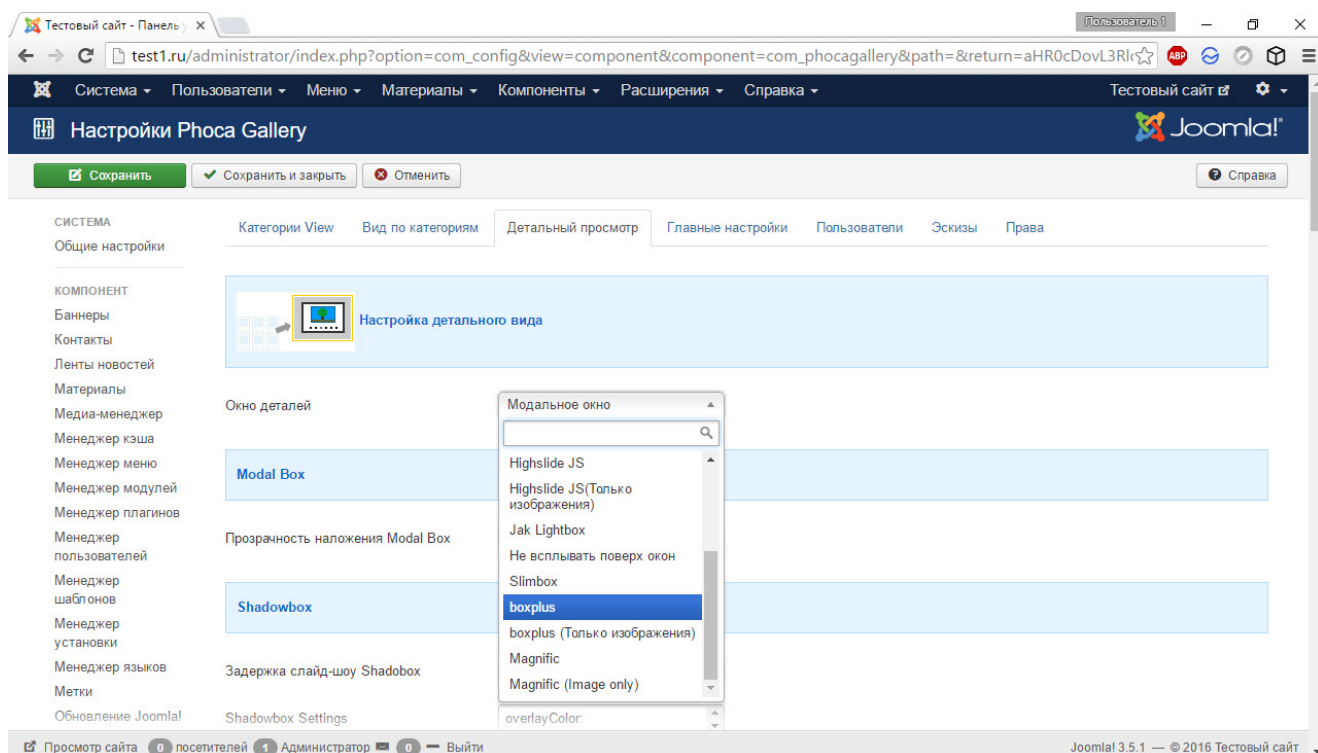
Тестовый сайт - Панель
Пользователь 1
test1.ru/administrator/index.php?option=com_config&view=component&component=com_phocagallery&path=&return=aHR0cDovL3Rl
ABP
Система ▾ Пользователи ▾ Меню ▾ Материалы ▾ Компоненты ▾ Расширения ▾ Справка ▾
Тестовый сайт
Настройки Phoca Gallery
Joomla!
Сохранить
Сохранить и закрыть
Отменить
Справка
СИСТЕМА
Общие настройки
КОМПОНЕНТ
Баннеры
Контакты
Ленты новостей
Материалы
Медиа-менеджер
Менеджер кэша
Менеджер меню
Менеджер модулей
Менеджер плагинов
Менеджер пользователей
Менеджер шаблонов
Менеджер установки
Менеджер языков
Метки
Обновление Joomla!
Категории View
Вид по категориям
Детальный просмотр
Главные настройки
Пользователи
Эскизы
Права
Настройка детального вида
Окно деталей
Модальное окно
Highslide JS
Highslide JS(Только изображения)
Jak Lightbox
Не всплывать поверх окон
Slimbox
boxplus
boxplus (Только изображения)
Magnific
Magnific (Image only)
Modal Box
Прозрачность наложения Modal Box
Shadowbox
Задержка слайд-шоу Shadobox
Shadowbox Settings
overlayColor:
Просмотр сайта 0 посетителей 1 Администратор 0 Выйти
Joomla! 3.5.1 — © 2016 Тестовый сайт